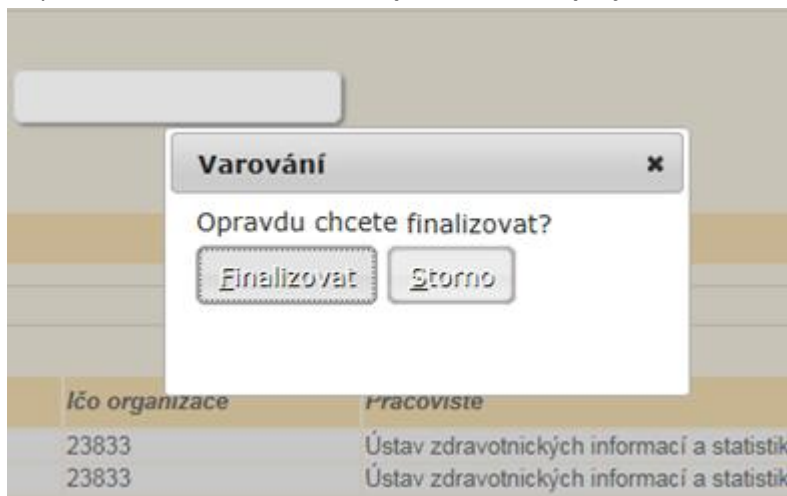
Varování ×

Opravdu chcete finalizovat?

Finalizovat Storno

| Ičo organizace | Pracoviste |
|---|---|
| 23833 | Ústav zdravotnických informací a statistik |
| 23833 | Ústav zdravotnických informací a statistik |